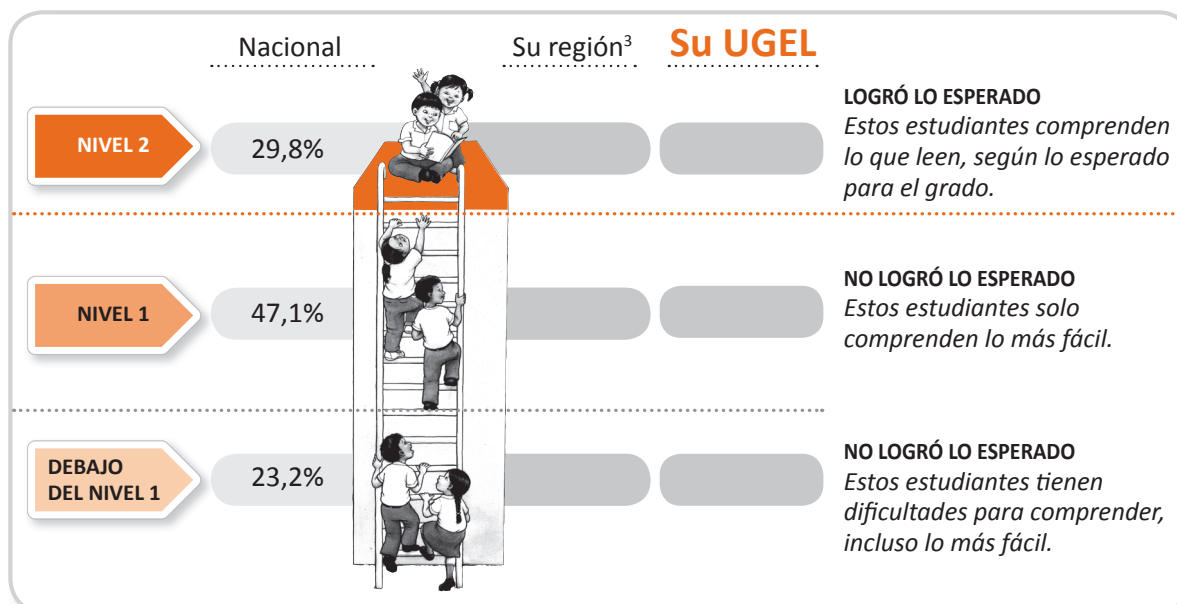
Nacional

Su región$^3$

Su UGEL

NIVEL 2

29,8%

LOGRÓ LO ESPERADO
*Estos estudiantes comprenden lo que leen, según lo esperado para el grado.*

NIVEL 1

47,1%

NO LOGRÓ LO ESPERADO
*Estos estudiantes solo comprenden lo más fácil.*

DEBAJO DEL NIVEL 1

23,2%

NO LOGRÓ LO ESPERADO
*Estos estudiantes tienen dificultades para comprender, incluso lo más fácil.*